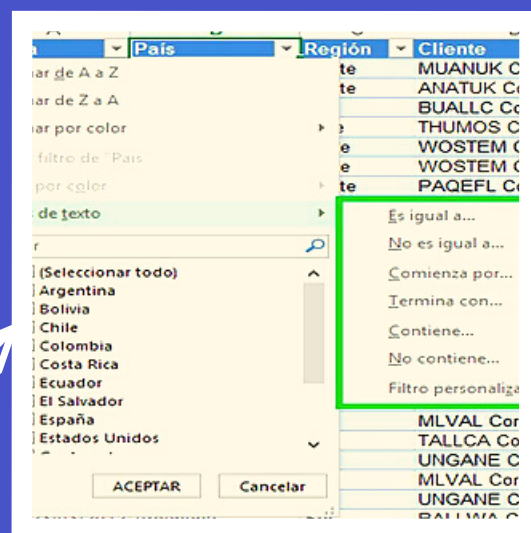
País | Región | Cliente

ar de A a Z
ar de Z a A
ar por color
filtro de "País
por color
de texto

(Seleccionar todo)
Argentina
Bolivia
Chile
Colombia
Costa Rica
Ecuador
El Salvador
España
Estados Unidos

ACEPTAR
Cancelar

Es igual a...
No es igual a...
Comienza por...
Termina con...
Contiene...
No contiene...
Filtro personaliza

te | MUANUK C
te | ANATUK C
| BUALLC Co
e | THUMOS C
e | WOSTEM C
e | WOSTEM C
te | PAQEFL C
| MLVAL Cor
| TALLCA Co
| UNGANE C
| MLVAL Cor
| UNGANE C
| RALLWA C